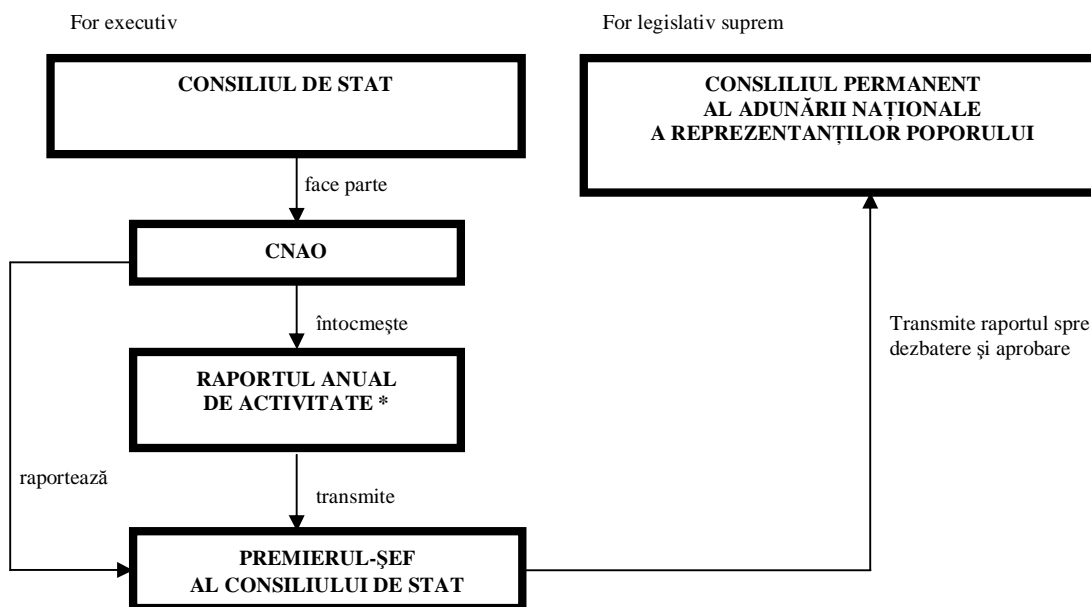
For executiv

For legislativ suprem

CONSILIUL DE STAT

CONSLILIUL PERMANENT
AL ADUNĂRII NAȚIONALE
A REPREZENTANȚILOR POPORULUI

face parte

CNAO

întocmeşte

Transmite raportul spre dezbatere şi aprobare

RAPORTUL ANUAL
DE ACTIVITATE *

raportează

transmite

PREMIERUL-ŞEF
AL CONSILIULUI DE STAT